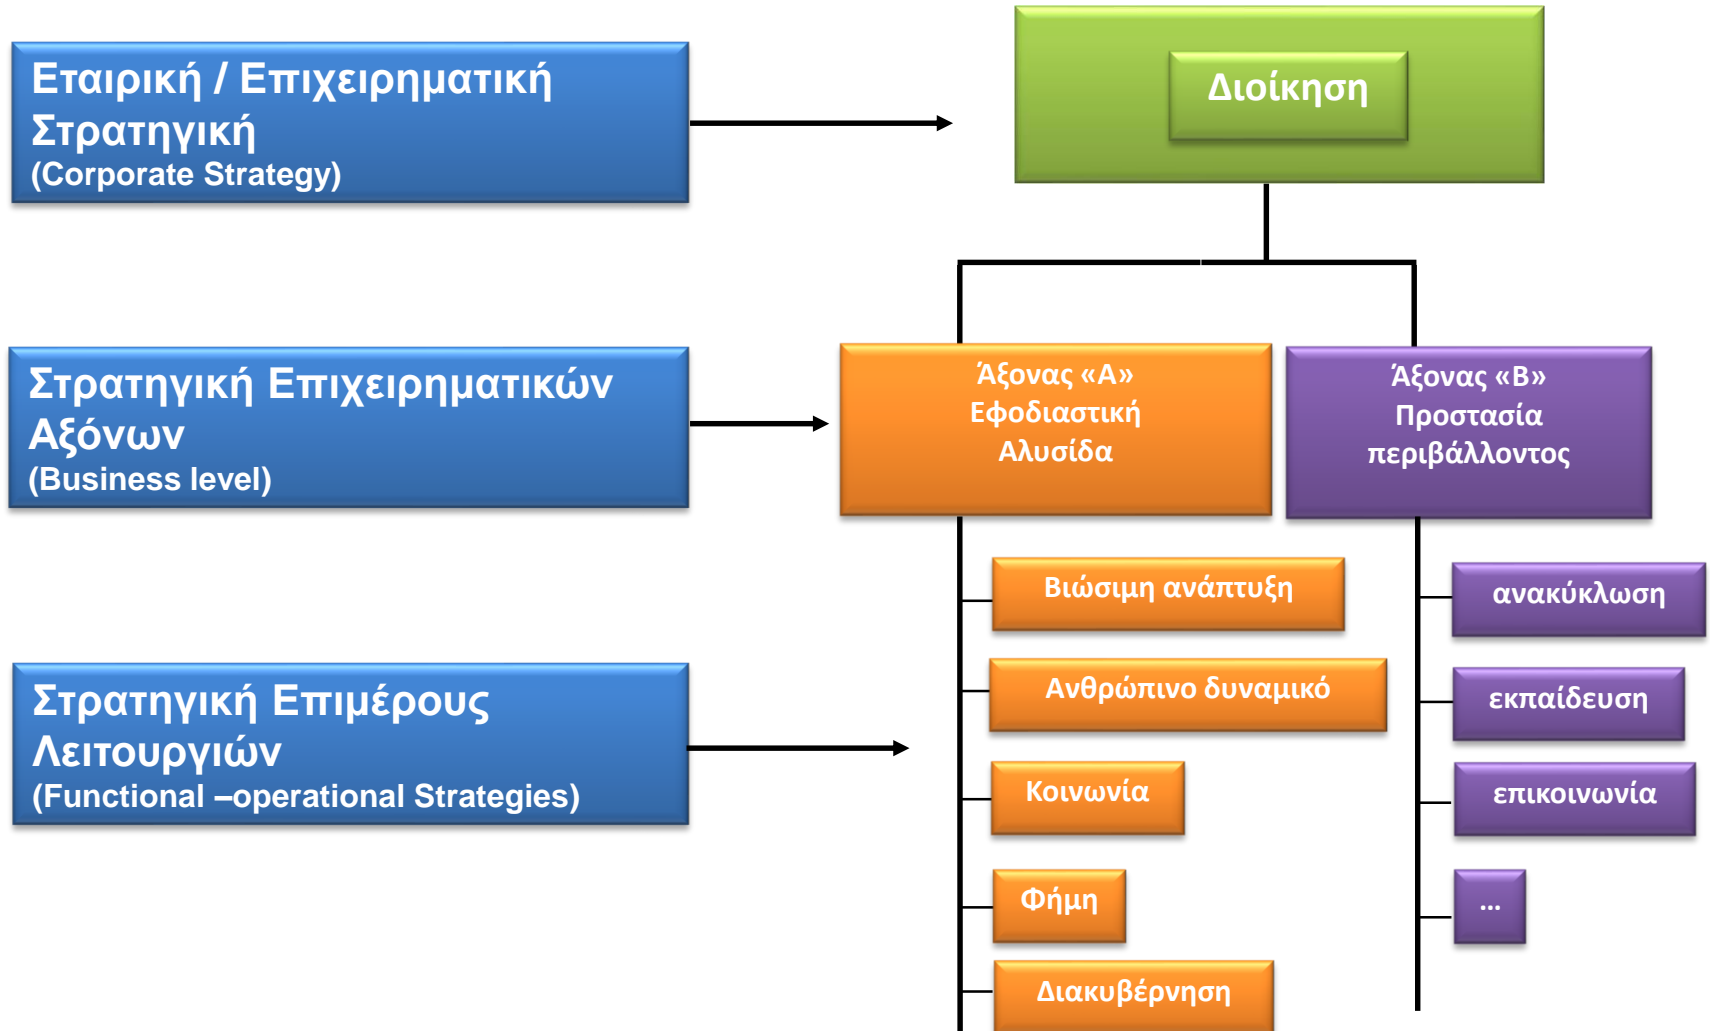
Εταιρική / Επιχειρηματική Στρατηγική
(Corporate Strategy)

Διοίκηση

Στρατηγική Επιχειρηματικών Αξόνων
(Business level)

Άξονας «Α»
Εφοδιαστική
Αλυσίδα

Άξονας «Β»
Προστασία
περιβάλλοντος

Στρατηγική Επιμέρους Λειτουργιών
(Functional –operational Strategies)

Βιώσιμη ανάπτυξη

Ανθρώπινο δυναμικό

Κοινωνία

Φήμη

Διακυβέρνηση

ανακύκλωση

εκπαίδευση

επικοινωνία

...